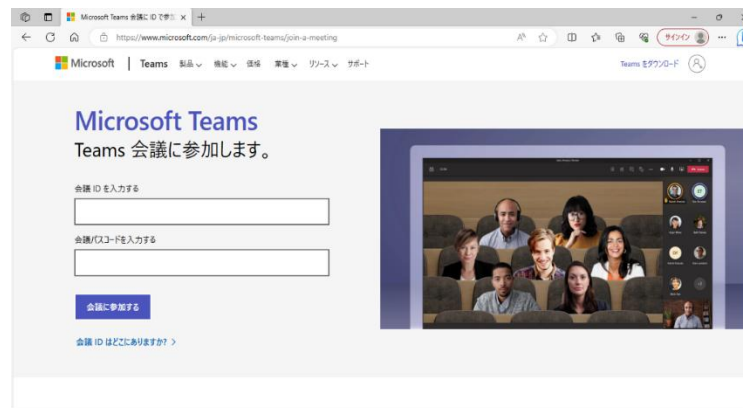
Microsoft Teams 会議に ID で参加 ×  +

https://www.microsoft.com/ja-jp/microsoft-teams/join-a-meeting

サインイン

Microsoft | Teams 製品 機能 価格 業種 リソース サポート

Teams をダウンロード

Microsoft Teams
Teams 会議に参加します。

会議 ID を入力する

会議パスコードを入力する

会議に参加する

会議 ID はどこにありますか? >